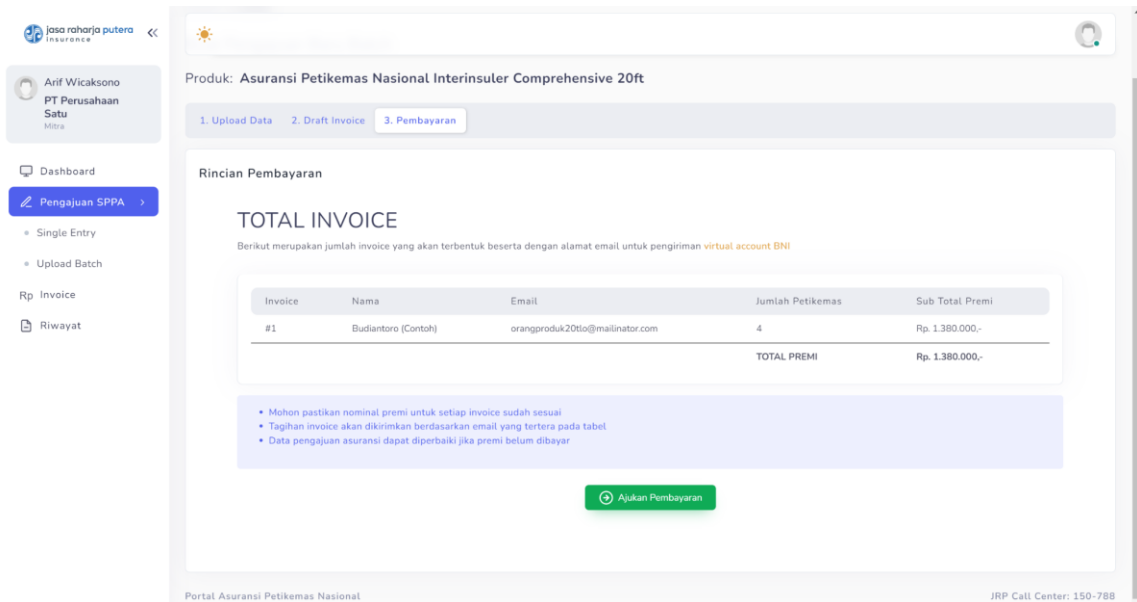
jasa raharja putera insurance «

Arif Wicaksono
PT Perusahaan Satu
Mitra

Dashboard
Pengajuan SPPA >
Single Entry
Upload Batch
Rp Invoice
Riwayat

Produk: Asuransi Petikemas Nasional Interinsuler Comprehensive 20ft

1. Upload Data 2. Draft Invoice 3. Pembayaran

Rincian Pembayaran

TOTAL INVOICE

Berikut merupakan jumlah invoice yang akan terbentuk beserta dengan alamat email untuk pengiriman virtual account BNI

| Invoice | Nama | Email | Jumlah Petikemas | Sub Total Premi |
|---|---|---|---|---|
| #1 | Budiantoro (Contoh) | orangproduk20tlo@mailinator.com | 4 | Rp. 1.380.000,- |
| | | | TOTAL PREMI | Rp. 1.380.000,- |

• Mohon pastikan nominal premi untuk setiap invoice sudah sesuai
• Tagihan invoice akan dikirimkan berdasarkan email yang tertera pada tabel
• Data pengajuan asuransi dapat diperbaiki jika premi belum dibayar

Ajukan Pembayaran

Portal Asuransi Petikemas Nasional
JRP Call Center: 150-788